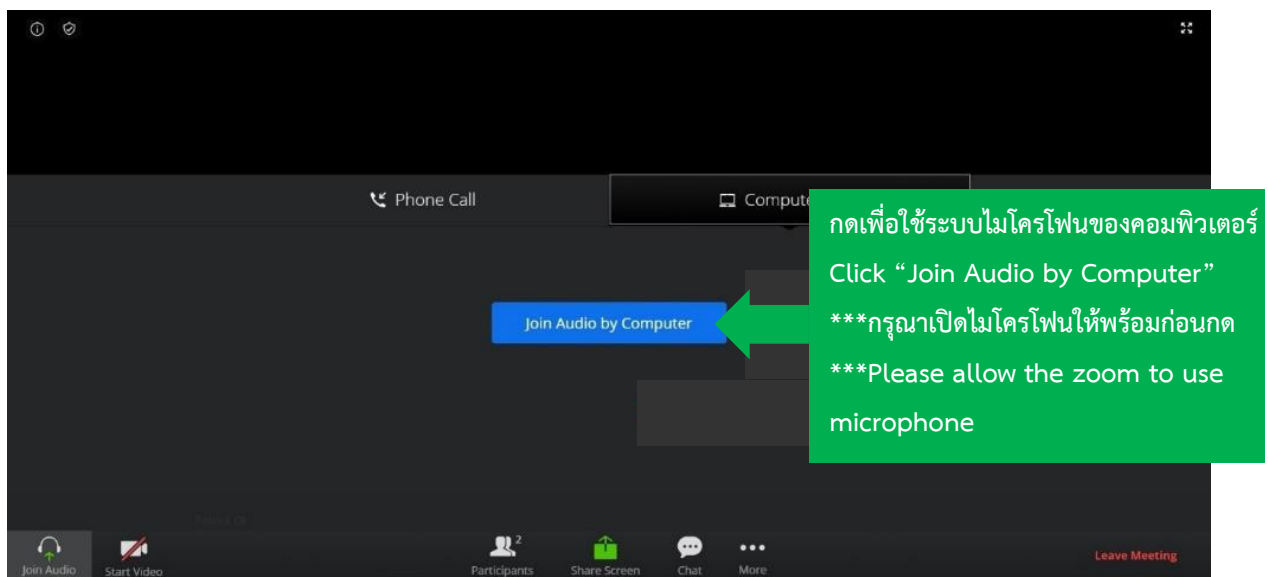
Phone Call

Comput

กดเพื่อใช้ระบบไมโครโฟนของคอมพิวเตอร์
Click "Join Audio by Computer"
***กรุณาเปิดไมโครโฟนให้พร้อมก่อนกด
***Please allow the zoom to use microphone

Join Audio by Computer

Join Audio

Start Video

Participants 2

Share Screen

Chat

More

Leave Meeting